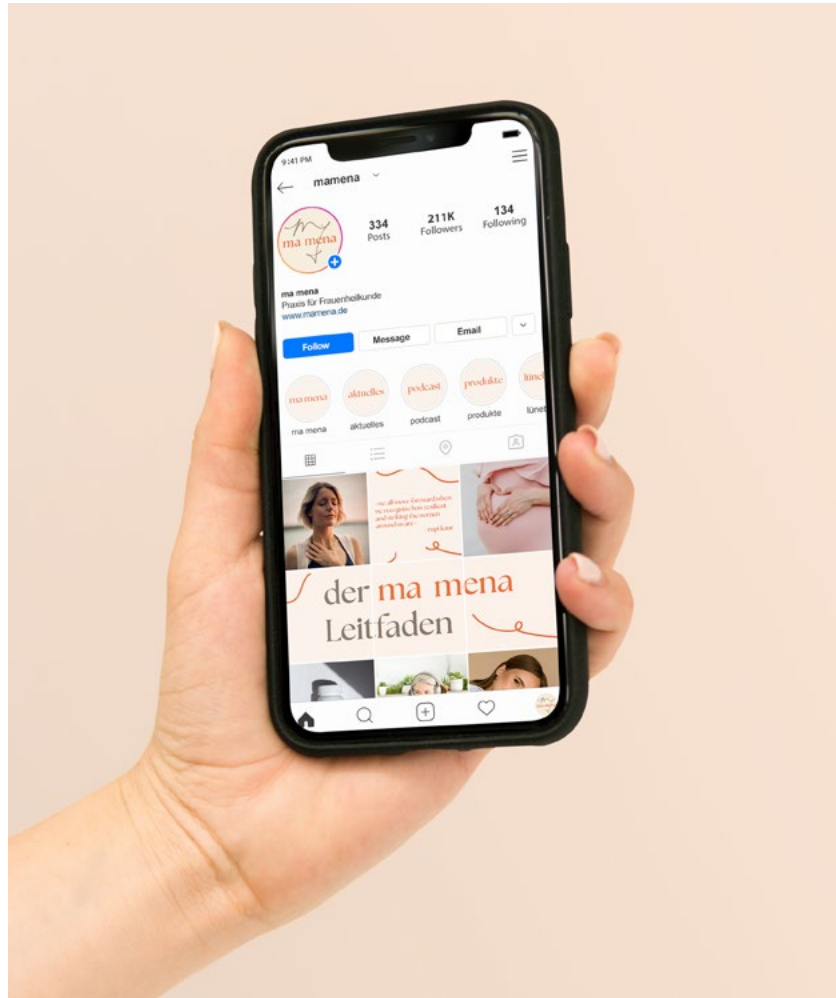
9:41 PM

mamena

ma mena

334
Posts

211K
Followers

134
Following

ma mena
Praxis für Frauenheilkunde
www.mamena.de

Follow
Message
Email

ma mena
ma mena

aktuelles
aktuelles

podcast
podcast

produkte
produkte

lünet
lünet

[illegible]

der ma mena
Leitfaden